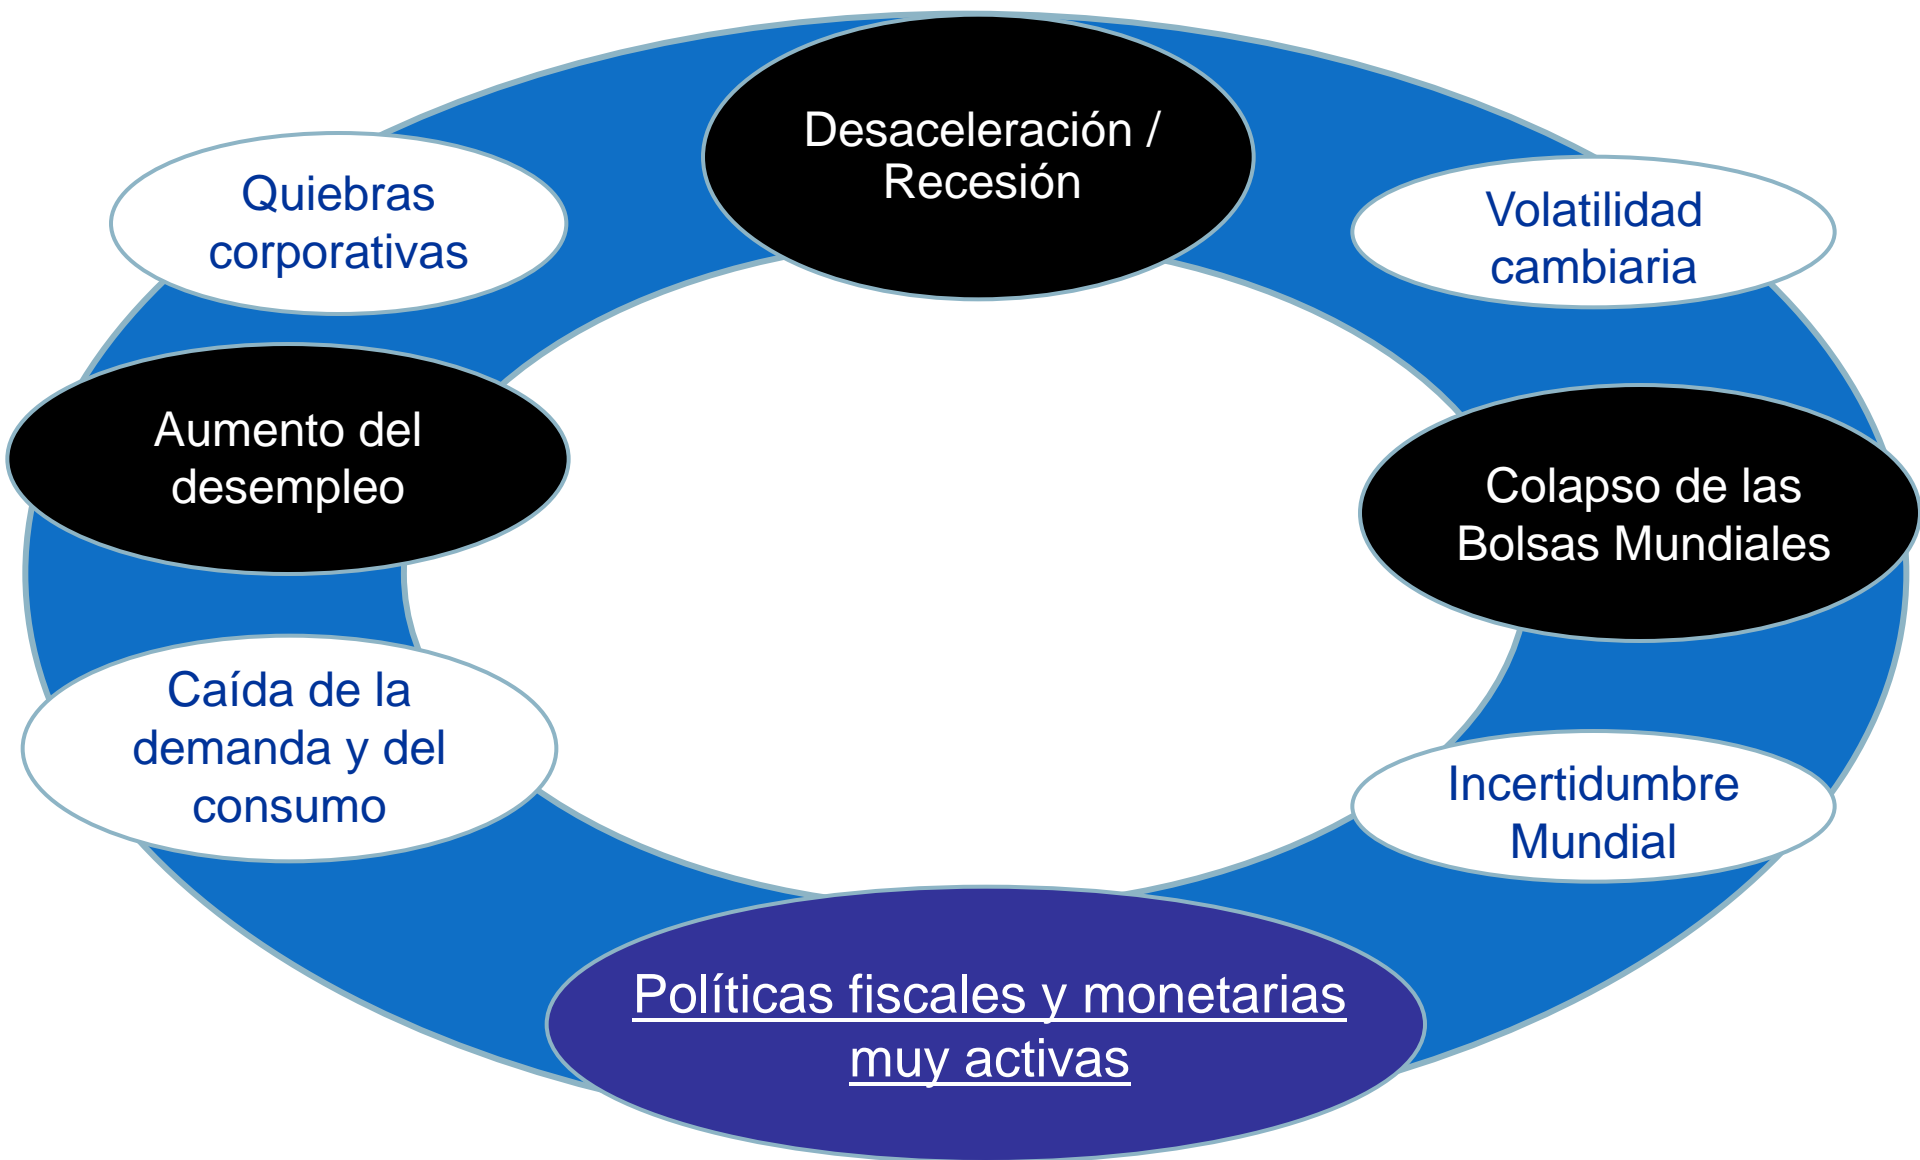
Desaceleración / Recesión

Volatilidad cambiaria

Colapso de las Bolsas Mundiales

Incertidumbre Mundial

Políticas fiscales y monetarias muy activas

Caída de la demanda y del consumo

Aumento del desempleo

Quiebras corporativas